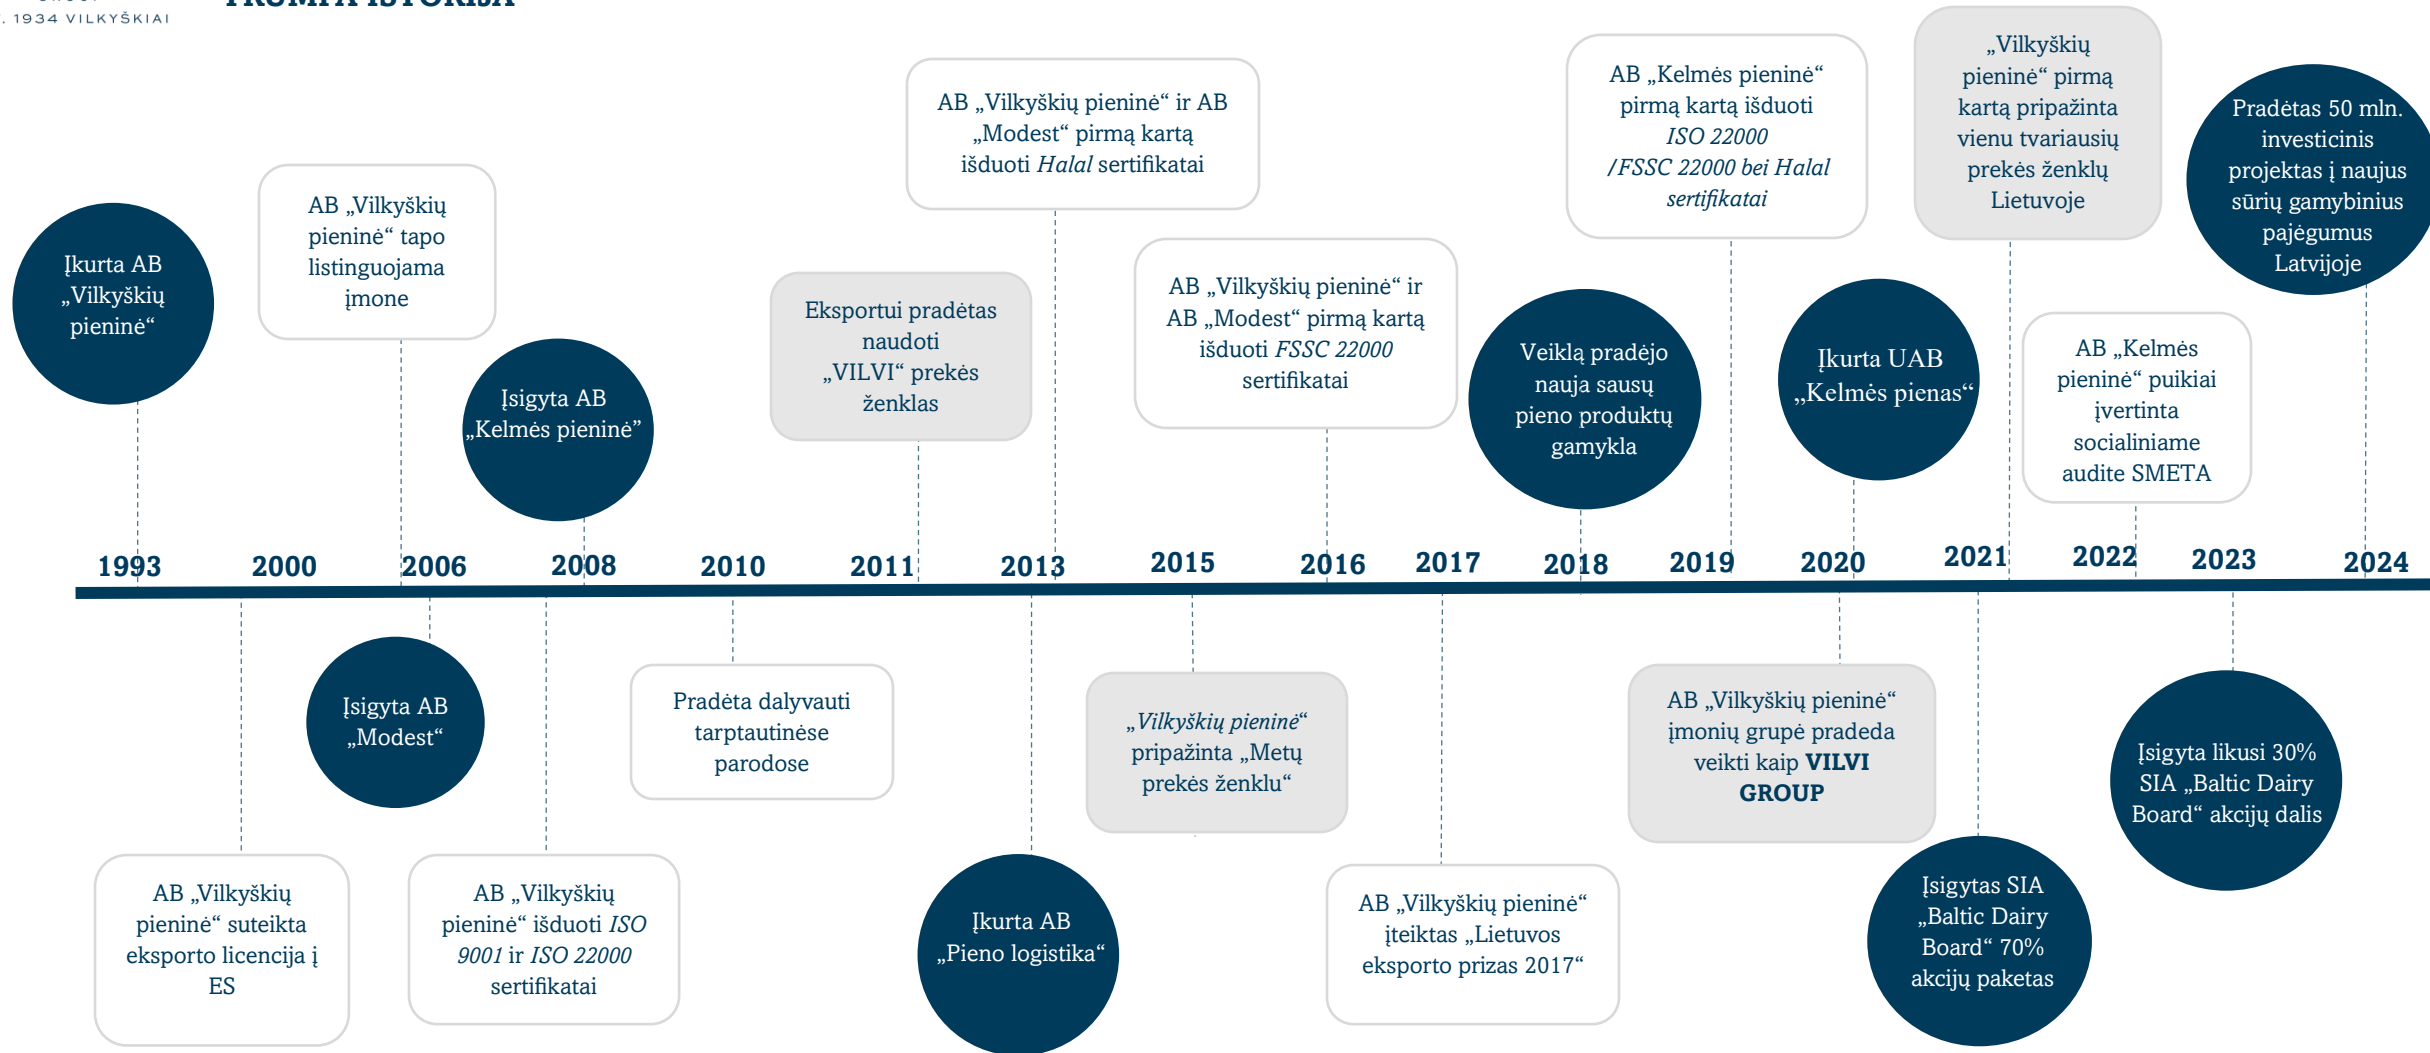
. 1934 VILKYŠKIAI

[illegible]

Įkurta AB „Vilkyškių pieninė“

AB „Vilkyškių pieninė“ tapo listinguojama įmone

Įsigyta AB „Kelmės pieninė”

Eksportui pradėtas naudoti „VILVI“ prekės ženklas

AB „Vilkyškių pieninė“ ir AB „Modest“ pirmą kartą išduoti *Halal* sertifikatai

AB „Vilkyškių pieninė“ ir AB „Modest“ pirmą kartą išduoti *FSSC 22000* sertifikatai

Veiklą pradėjo nauja sausų pieno produktų gamykla

AB „Kelmės pieninė“ pirmą kartą išduoti *ISO 22000 /FSSC 22000 bei Halal sertifikatai*

Įkurta UAB „Kelmės pienas“

„Vilkyškių pieninė“ pirmą kartą pripažinta vienu tvariausių prekės ženklų Lietuvoje

AB „Kelmės pieninė“ puikiai įvertinta socialiniame audite SMETA

Pradėtas 50 mln. investicinis projektas į naujus sūrių gamybinius pajėgumus Latvijoje

1993 2000 2006 2008 2010 2011 2013 2015 2016 2017 2018 2019 2020 2021 2022 2023 2024

AB „Vilkyškių pieninė“ suteikta eksporto licencija į ES

Įsigyta AB „Modest“

AB „Vilkyškių pieninė“ išduoti *ISO 9001* ir *ISO 22000* sertifikatai

Pradėta dalyvauti tarptautinėse parodose

Įkurta AB „Pieno logistika“

*„Vilkyškių pieninė“* pripažinta „Metų prekės ženklu“

AB „Vilkyškių pieninė“ įteiktas „Lietuvos eksporto prizas 2017“

AB „Vilkyškių pieninė“ įmonių grupė pradeda veikti kaip **VILVI GROUP**

Įsigytas SIA „Baltic Dairy Board“ 70% akcijų paketas

Įsigyta likusi 30% SIA „Baltic Dairy Board“ akcijų dalis